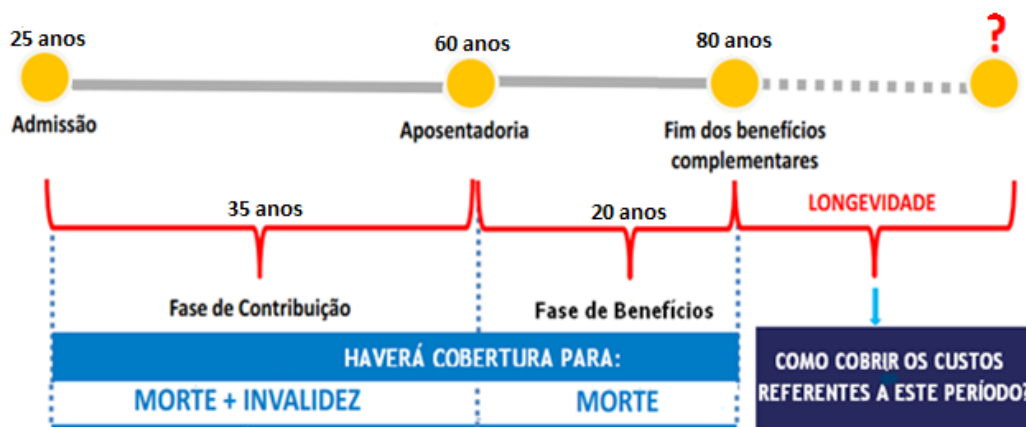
25 anos
60 anos
80 anos
?
Admissão
Aposentadoria
Fim dos benefícios complementares
35 anos
20 anos
LONGEVIDADE
Fase de Contribuição
Fase de Benefícios
HAVERÁ COBERTURA PARA:
MORTE + INVALIDEZ
MORTE
COMO COBRIR OS CUSTOS REFERENTES A ESTE PERÍODO?